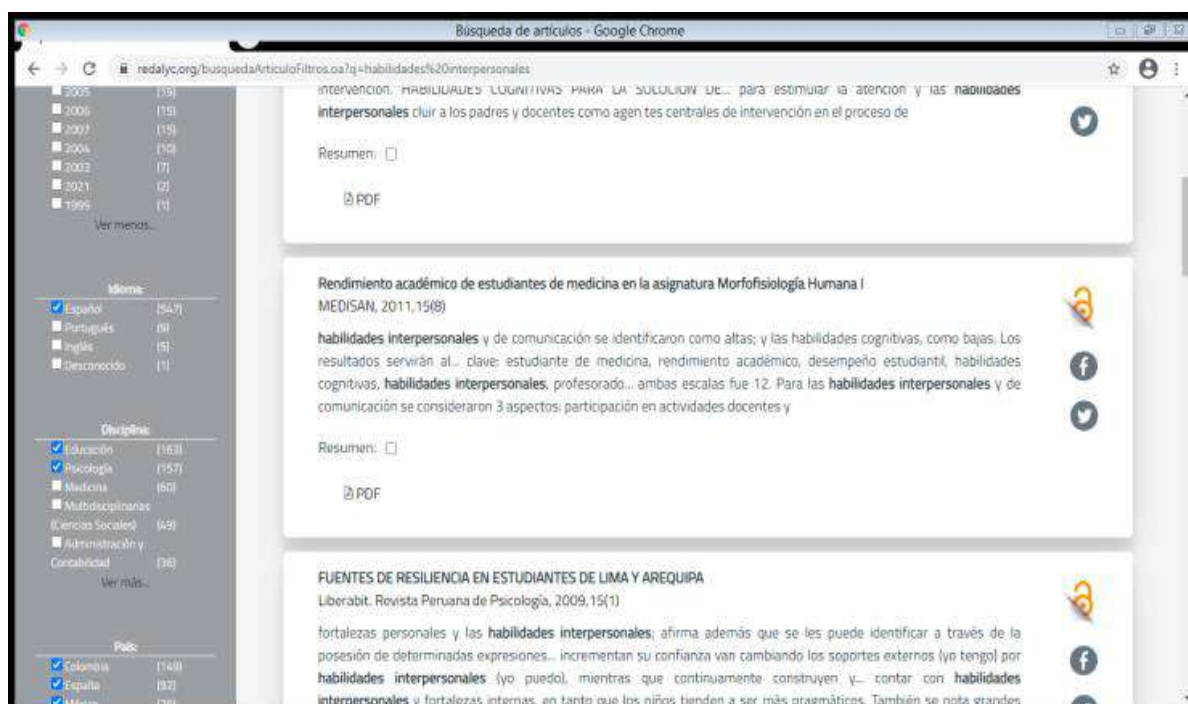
Búsqueda de artículos - Google Chrome

redalyc.org/busquedaArticuloFiltros.oa?q=habilidades%20interpersonales

2005 (15)
2006 (15)
2007 (15)
2004 (10)
2003 (7)
2021 (2)
1999 (1)
Ver menos...

Idioma
Español (547)
Portugués (9)
Inglés (5)
Desconocido (1)

Disciplina
Educación (163)
Psicología (157)
Medicina (60)
Multidisciplinarias (Ciencias Sociales) (49)
Administración y Contabilidad (36)
Ver más...

País
Colombia (149)
España (92)
México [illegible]

intervención. HABILIDADES COGNITIVAS PARA LA SOLUCIÓN DE... para estimular la atención y las habilidades interpersonales cluir a los padres y docentes como agen tes centrales de intervención en el proceso de

Resumen:

PDF

Rendimiento académico de estudiantes de medicina en la asignatura Morfofisiología Humana I
MEDISAN, 2011,15(8)

habilidades interpersonales y de comunicación se identificaron como altas; y las habilidades cognitivas, como bajas. Los resultados servirán al... clave: estudiante de medicina, rendimiento académico, desempeño estudiantil, habilidades cognitivas, habilidades interpersonales, profesorado... ambas escalas fue 12. Para las habilidades interpersonales y de comunicación se consideraron 3 aspectos: participación en actividades docentes y

Resumen:

PDF

FUENTES DE RESILIENCIA EN ESTUDIANTES DE LIMA Y AREQUIPA
Liberabit. Revista Peruana de Psicología, 2009,15(1)

fortalezas personales y las habilidades interpersonales; afirma además que se les puede identificar a través de la posesión de determinadas expresiones... incrementan su confianza van cambiando los soportes externos (yo tengo) por habilidades interpersonales (yo puedo), mientras que continuamente construyen y... contar con habilidades interpersonales y fortalezas internas, en tanto que los niños tienden a ser más pragmáticos. También se nota grandes